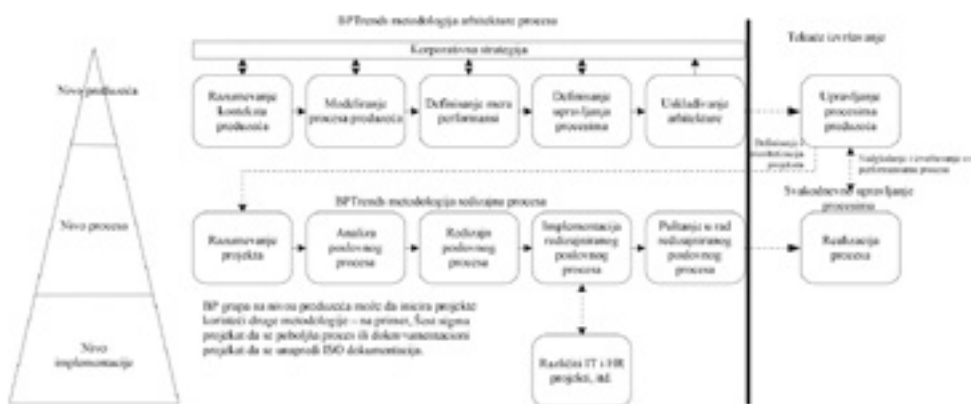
BPTrends metodologija arhitekture procesa

Korporativna strategija

Nivo preduzeća

Razumevanje konteksta preduzeća

Modeliranje procesa preduzeća

Definisanje mera performansi

Definisanje upravljanja procesima

Usklađivanje arhitekture

Tekuće izvršavanje

Upravljanje procesima preduzeća

Definisanje i modifikacija projekata

Nadgledanje i izveštavanje o performansama procesa

Svakodnevno upravljanje procesima

BPTrends metodologija redizajna procesa

Nivo procesa

Razumevanje projekta

Analiza poslovnog procesa

Redizajn poslovnog procesa

Implementacija redizajniranog poslovnog procesa

Puštanje u rad redizajniranog poslovnog procesa

Realizacija procesa

BP grupa na nivou preduzeća može da inicira projekte koristeći druge metodologije – na primer, Šest sigma projekat da se poboljša proces ili dokumentacioni projekat da se unapredi ISO dokumentacija.

Nivo implementacije

Različiti IT i HR projekti, itd.